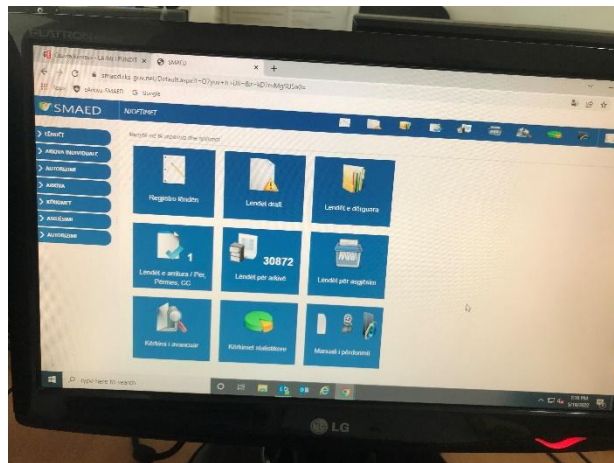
SMAED ×

SMAED

NJOFTIMET

LËNDËT

ARKIVA INDIVIDUALE

AUTORIZIMI

ARKIVA

KËRKIMET

ASGJËSIMI

AUTORIZIMI

Regjistro lëndën

Lëndët draft

Lëndët e dërguara

Lëndët e ardhura / Për, Përmes, CC

1

Lëndët për arkivë

30872

Lëndët për asgjësim

Kërkimi i avancuar

Kërkimet statistikore

Manuali i përdorimit

Type here to search

LG